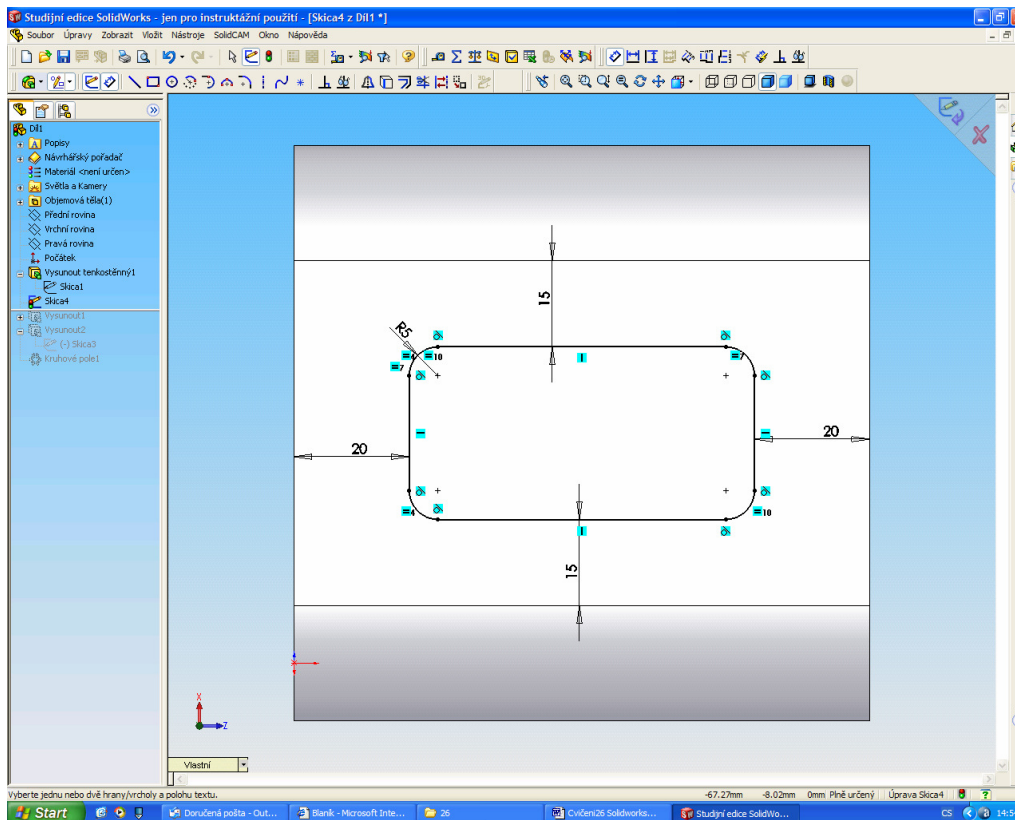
Studijní edice SolidWorks - jen pro instruktážní použití - [Skica4 z Díl1 *]

Soubor Úpravy Zobrazit Vložit Nástroje SolidCAM Okno Nápověda

Díl1
Popisy
Návrhářský pořadač
Materiál <není určen>
Světla a Kamery
Objemová těla(1)
Přední rovina
Vrchní rovina
Pravá rovina
Počátek
Vysunout tenkostěnný1
Skica1
Skica4
Vysunout1
Vysunout2
(-) Skica3
Kruhové pole1

15
R5
10
7
20
20
4
10
15

Vlastní

Vyberte jednu nebo dvě hrany/vrcholy a polohu textu.
-67.27mm -8.02mm 0mm Plně určený Úprava Skica4

Start Doručená pošta - Out... Blaník - Microsoft Inte... 26 Cvičeni26 Solidworks... Studijní edice SolidWo... CS 14:5